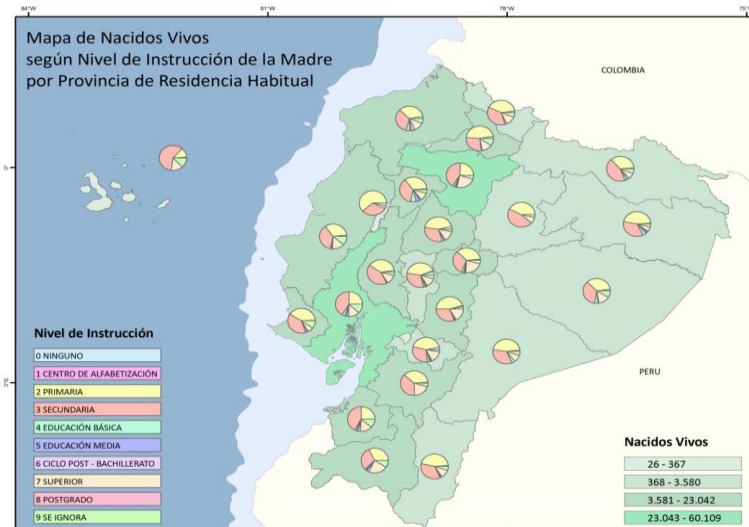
84°W

81°W

78°W

75°

Mapa de Nacidos Vivos
según Nivel de Instrucción de la Madre
por Provincia de Residencia Habitual

COLOMBIA

0°

PERU

3°S

Nivel de Instrucción

0 NINGUNO
1 CENTRO DE ALFABETIZACIÓN
2 PRIMARIA
3 SECUNDARIA
4 EDUCACIÓN BÁSICA
5 EDUCACIÓN MEDIA
6 CICLO POST - BACHILLERATO
7 SUPERIOR
8 POSTGRADO
9 SE IGNORA

Nacidos Vivos

26 - 367
368 - 3.580
3.581 - 23.042
23.043 - 60.109